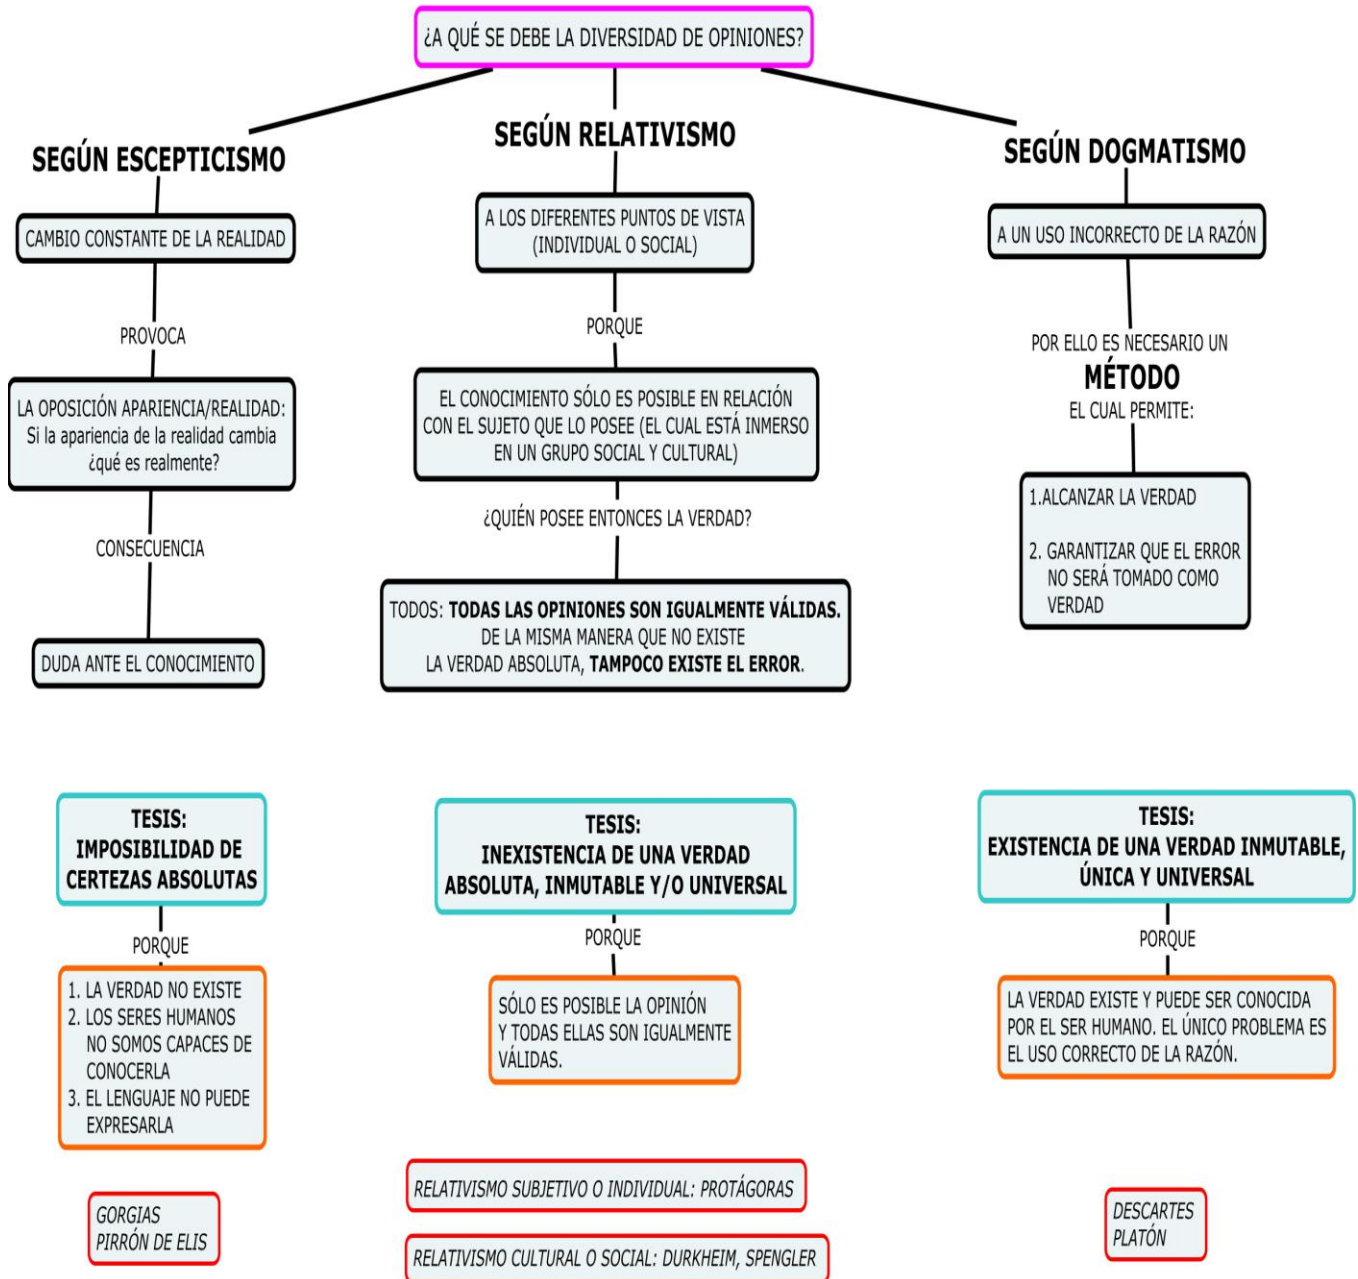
¿A QUÉ SE DEBE LA DIVERSIDAD DE OPINIONES?

SEGÚN ESCEPTICISMO

CAMBIO CONSTANTE DE LA REALIDAD

PROVOCA

LA OPOSICIÓN APARIENCIA/REALIDAD: Si la apariencia de la realidad cambia ¿qué es realmente?

CONSECUENCIA

DUDA ANTE EL CONOCIMIENTO

SEGÚN RELATIVISMO

A LOS DIFERENTES PUNTOS DE VISTA (INDIVIDUAL O SOCIAL)

PORQUE

EL CONOCIMIENTO SÓLO ES POSIBLE EN RELACIÓN CON EL SUJETO QUE LO POSEE (EL CUAL ESTÁ INMERSO EN UN GRUPO SOCIAL Y CULTURAL)

¿QUIÉN POSEE ENTONCES LA VERDAD?

TODOS: TODAS LAS OPINIONES SON IGUALMENTE VÁLIDAS. DE LA MISMA MANERA QUE NO EXISTE LA VERDAD ABSOLUTA, TAMPOCO EXISTE EL ERROR.

SEGÚN DOGMATISMO

A UN USO INCORRECTO DE LA RAZÓN

POR ELLO ES NECESARIO UN
MÉTODO
EL CUAL PERMITE:

1.ALCANZAR LA VERDAD
2. GARANTIZAR QUE EL ERROR NO SERÁ TOMADO COMO VERDAD

TESIS:
IMPOSIBILIDAD DE CERTEZAS ABSOLUTAS

PORQUE

1. LA VERDAD NO EXISTE
2. LOS SERES HUMANOS NO SOMOS CAPACES DE CONOCERLA
3. EL LENGUAJE NO PUEDE EXPRESARLA

GORGIAS
PIRRÓN DE ELIS

TESIS:
INEXISTENCIA DE UNA VERDAD ABSOLUTA, INMUTABLE Y/O UNIVERSAL

PORQUE

SÓLO ES POSIBLE LA OPINIÓN Y TODAS ELLAS SON IGUALMENTE VÁLIDAS.

RELATIVISMO SUBJETIVO O INDIVIDUAL: PROTÁGORAS

RELATIVISMO CULTURAL O SOCIAL: DURKHEIM, SPENGLER

TESIS:
EXISTENCIA DE UNA VERDAD INMUTABLE, ÚNICA Y UNIVERSAL

PORQUE

LA VERDAD EXISTE Y PUEDE SER CONOCIDA POR EL SER HUMANO. EL ÚNICO PROBLEMA ES EL USO CORRECTO DE LA RAZÓN.

DESCARTES
PLATÓN